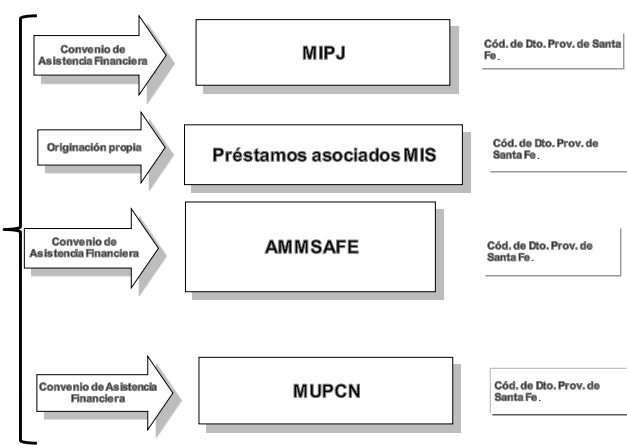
Convenio de Asistencia Financiera

MIPJ

Cód. de Dto. Prov. de Santa Fe.

Originación propia

Préstamos asociados MIS

Cód. de Dto. Prov. de Santa Fe.

Convenio de Asistencia Financiera

AMMSAFE

Cód. de Dto. Prov. de Santa Fe.

Convenio de Asistencia Financiera

MUPCN

Cód. de Dto. Prov. de Santa Fe.